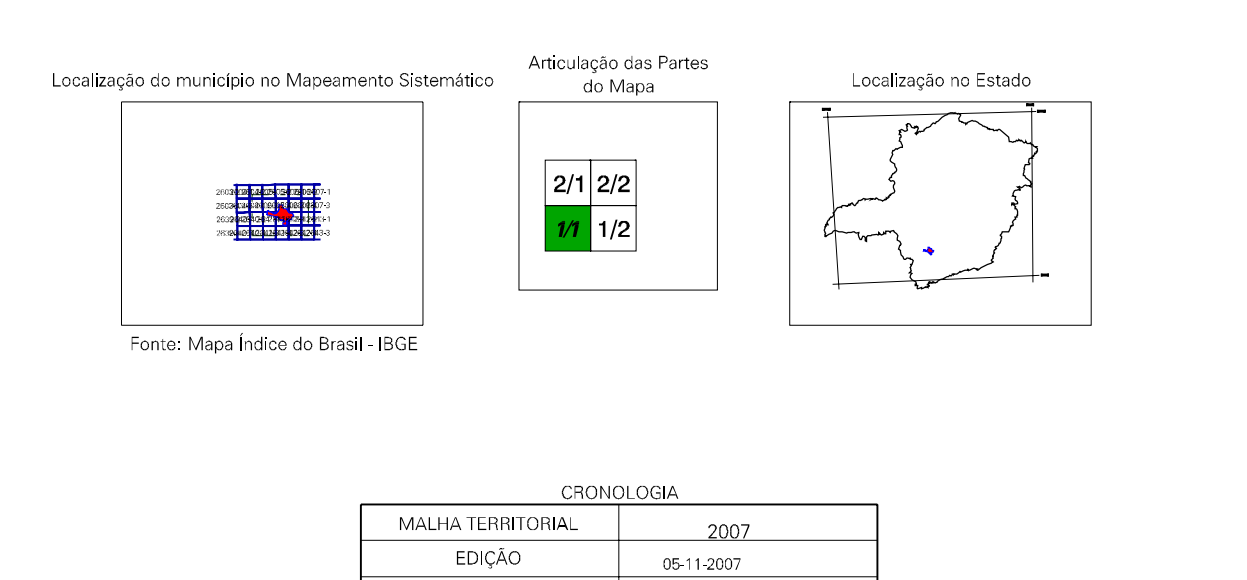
Localização do município no Mapeamento Sistemático

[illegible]

Fonte: Mapa Índice do Brasil - IBGE

Articulação das Partes do Mapa

| 2/1 | 2/2 |
|---|---|
| 1/1 | 1/2 |

Localização no Estado

CRONOLOGIA

| MALHA TERRITORIAL | 2007 |
|---|---|
| EDIÇÃO | 05-11-2007 |